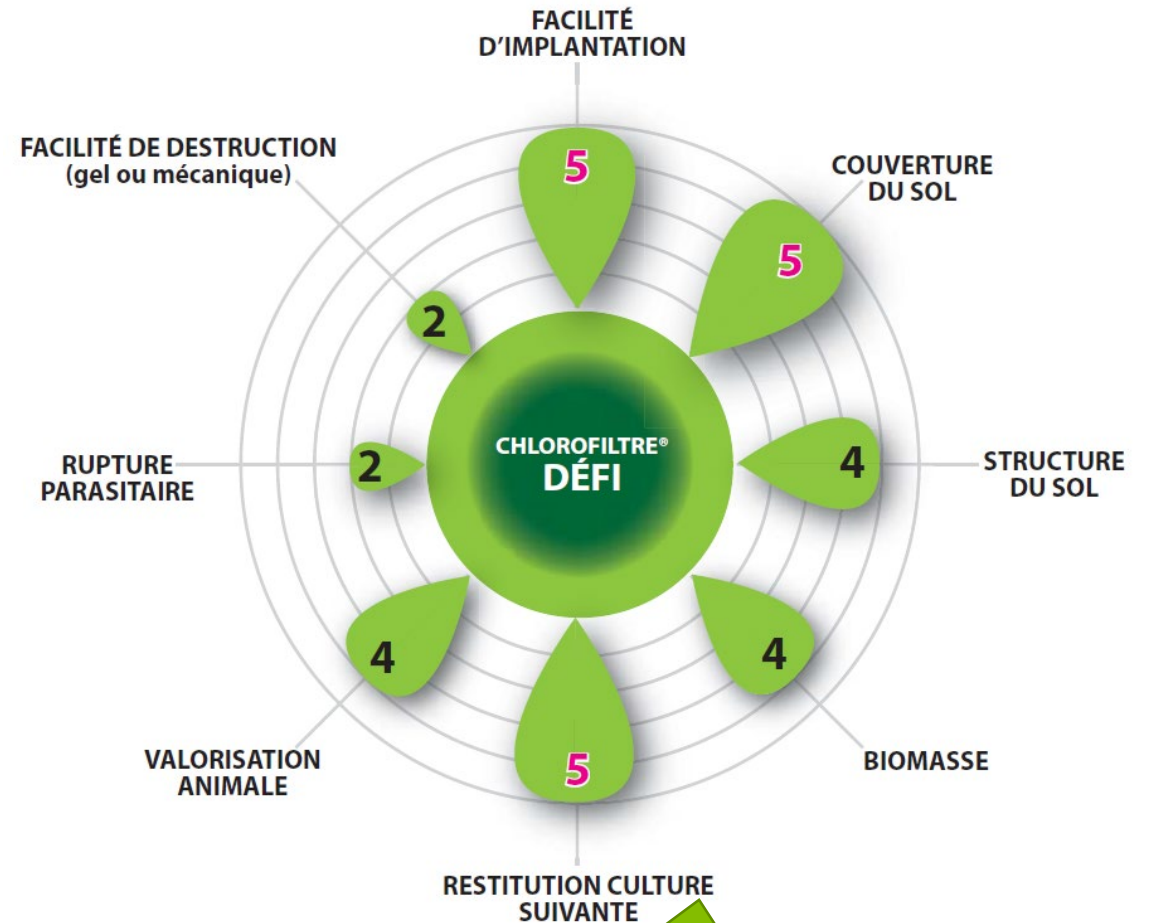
FACILITÉ D'IMPLANTATION

5

COUVERTURE DU SOL

5

STRUCTURE DU SOL

4

BIOMASSE

4

RESTITUTION CULTURE SUIVANTE

5

VALORISATION ANIMALE

4

RUPTURE PARASITAIRE

2

FACILITÉ DE DESTRUCTION (gel ou mécanique)

2

CHLOROFILTRE® DÉFI